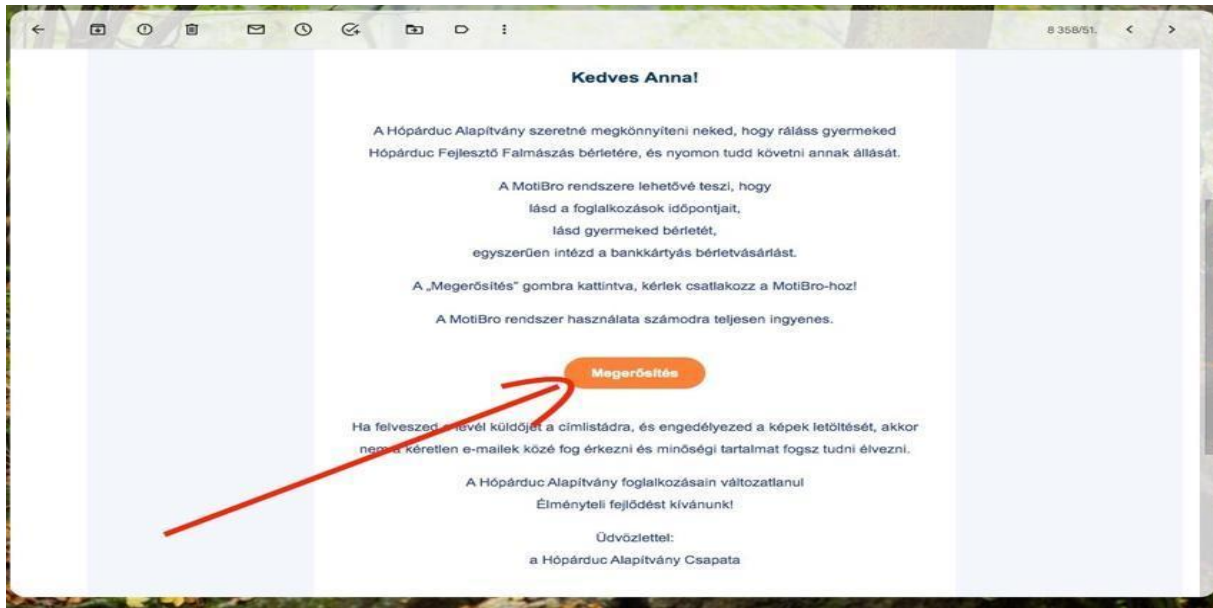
8 358/51.

Kedves Anna!

A Hópárduc Alapítvány szeretné megkönnyíteni neked, hogy ráláss gyermeked Hópárduc Fejlesztő Falmászás bérletére, és nyomon tudd követni annak állását.

A MotiBro rendszere lehetővé teszi, hogy
lásd a foglalkozások időpontjait,
lásd gyermeked bérletét,
egyszerűen intézd a bankkártyás bérletvásárlást.

A „Megerősítés" gombra kattintva, kérlek csatlakozz a MotiBro-hoz!

A MotiBro rendszer használata számodra teljesen ingyenes.

Megerősítés

Ha felveszed a levél küldőjét a címlistádra, és engedélyezed a képek letöltését, akkor nem a kéretlen e-mailek közé fog érkezni és minőségi tartalmat fogsz tudni élvezni.

A Hópárduc Alapítvány foglalkozásain változatlanul
Élményteli fejlődést kívánunk!

Üdvözlettel:
a Hópárduc Alapítvány Csapata